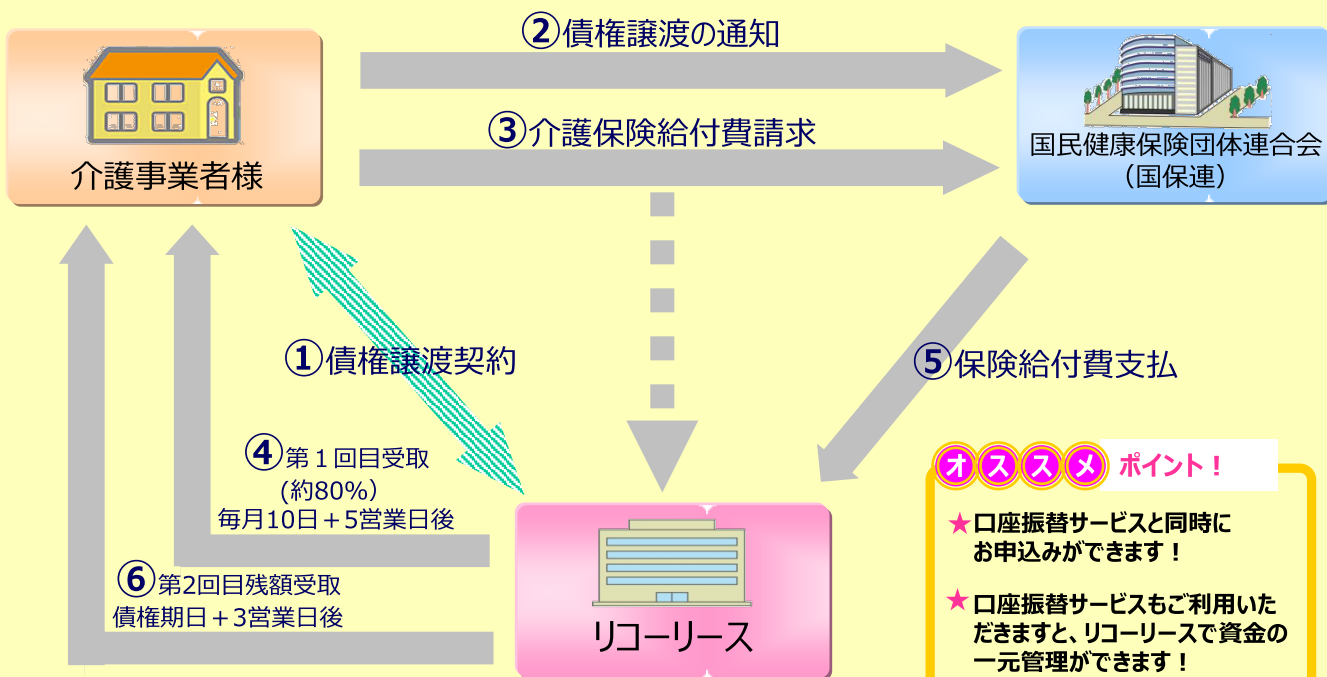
②債権譲渡の通知

③介護保険給付費請求

介護事業者様

国民健康保険団体連合会
（国保連）

①債権譲渡契約

⑤保険給付費支払

④第１回目受取
（約80％）
毎月10日＋5営業日後

⑥第2回目残額受取
債権期日＋3営業日後

リコーリース

オススメ ポイント！

★口座振替サービスと同時にお申込みができます！

★口座振替サービスもご利用いただきますと、リコーリースで資金の一元管理ができます！